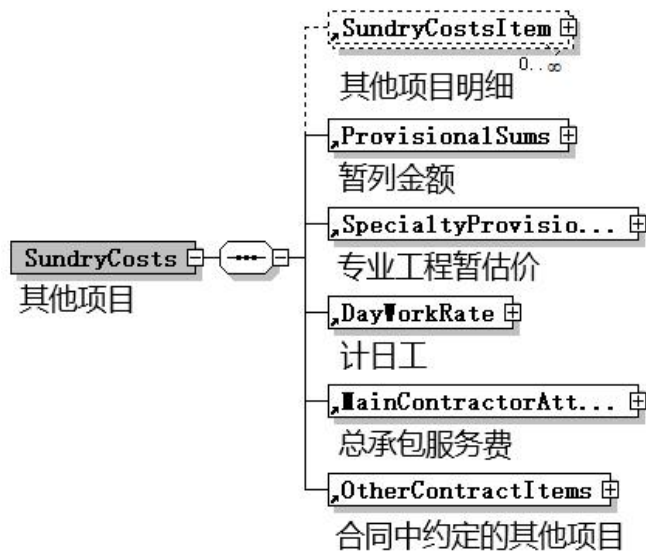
SundryCosts
其他项目

SundryCostsItem
0..∞
其他项目明细

ProvisionalSums
暂列金额

SpecialtyProvisio...
专业工程暂估价

DayWorkRate
计日工

MainContractorAtt...
总承包服务费

OtherContractItems
合同中约定的其他项目